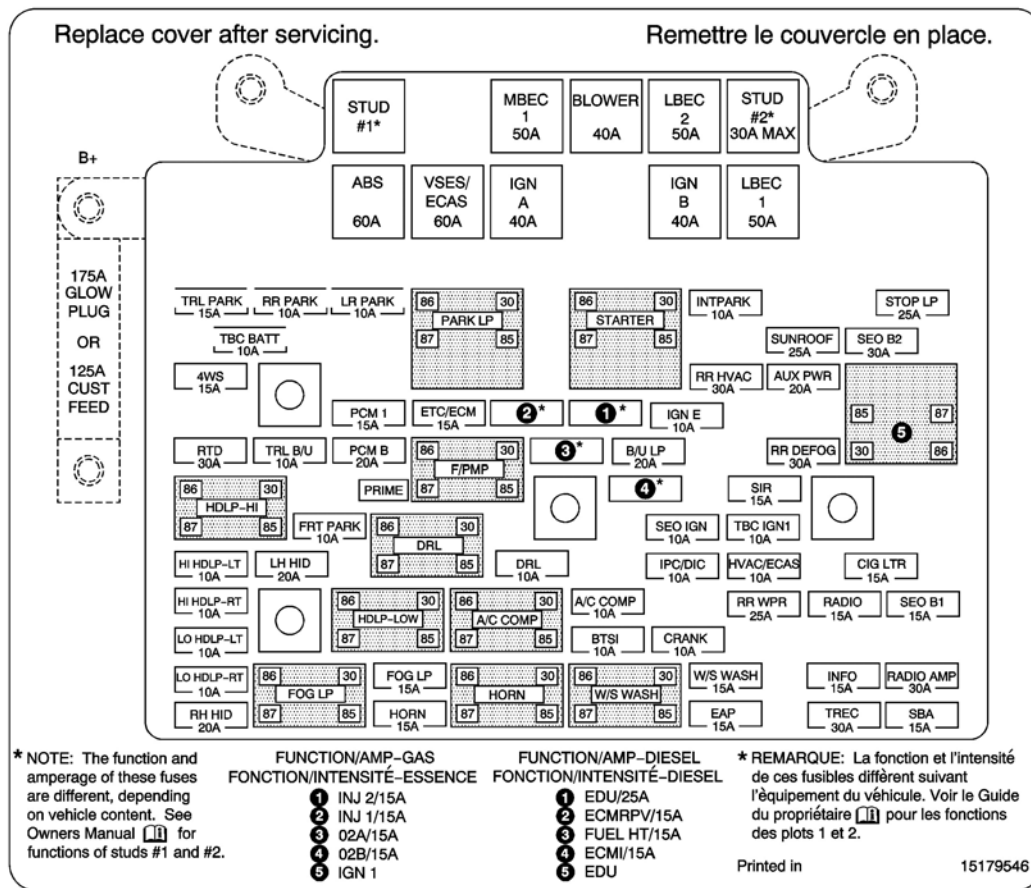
Replace cover after servicing.

Remettre le couvercle en place.

STUD #1*

MBEC 1 50A

BLOWER 40A

LBEC 2 50A

STUD #2* 30A MAX

B+

ABS 60A

VSES/ ECAS 60A

IGN A 40A

IGN B 40A

LBEC 1 50A

175A GLOW PLUG

OR

125A CUST FEED

TRL PARK 15A

RR PARK 10A

LR PARK 10A

86 30 PARK LP 87 85

86 30 STARTER 87 85

INTPARK 10A

STOP LP 25A

TBC BATT 10A

SUNROOF 25A

SEO B2 30A

4WS 15A

RR HVAC 30A

AUX PWR 20A

PCM 1 15A

ETC/ECM 15A

2*

1*

IGN E 10A

85 87 5 30 86

RTD 30A

TRL B/U 10A

PCM B 20A

86 30 F/PMP 87 85

3*

B/U LP 20A

RR DEFOG 30A

PRIME

4*

86 30 HDLP-HI 87 85

SIR 15A

FRT PARK 10A

86 30 DRL 87 85

SEO IGN 10A

TBC IGN1 10A

HI HDLP-LT 10A

LH HID 20A

DRL 10A

IPC/DIC 10A

HVAC/ECAS 10A

CIG LTR 15A

HI HDLP-RT 10A

86 30 HDLP-LOW 87 85

86 30 A/C COMP 87 85

A/C COMP 10A

RR WPR 25A

RADIO 15A

SEO B1 15A

LO HDLP-LT 10A

BTSI 10A

CRANK 10A

LO HDLP-RT 10A

86 30 FOG LP 87 85

FOG LP 15A

86 30 HORN 87 85

86 30 W/S WASH 87 85

W/S WASH 15A

INFO 15A

RADIO AMP 30A

RH HID 20A

HORN 15A

EAP 15A

TREC 30A

SBA 15A

* NOTE: The function and amperage of these fuses are different, depending on vehicle content. See Owners Manual [book] for functions of studs #1 and #2.

FUNCTION/AMP–GAS
FONCTION/INTENSITÉ–ESSENCE
1 INJ 2/15A
2 INJ 1/15A
3 02A/15A
4 02B/15A
5 IGN 1

FUNCTION/AMP–DIESEL
FONCTION/INTENSITÉ–DIESEL
1 EDU/25A
2 ECMRPV/15A
3 FUEL HT/15A
4 ECMI/15A
5 EDU

* REMARQUE: La fonction et l'intensité de ces fusibles diffèrent suivant l'équipement du véhicule. Voir le Guide du propriétaire [book] pour les fonctions des plots 1 et 2.

Printed in

15179546